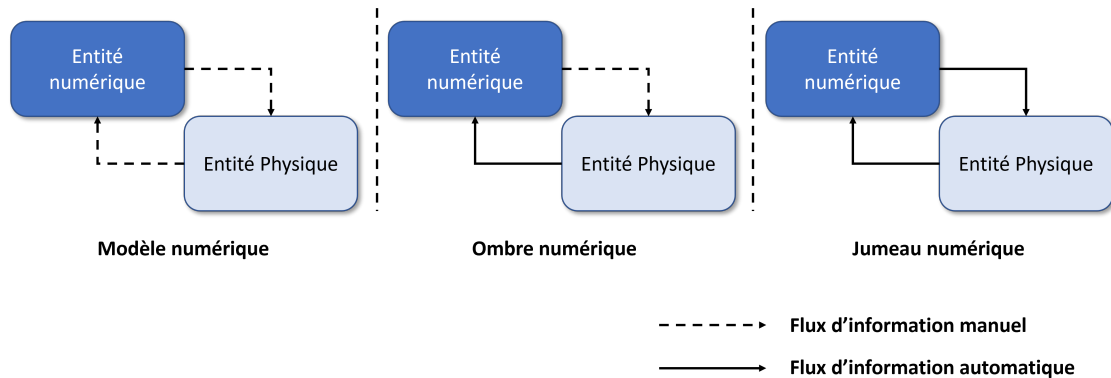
Entité numérique

Entité Physique

Modèle numérique

Entité numérique

Entité Physique

Ombre numérique

Entité numérique

Entité Physique

Jumeau numérique

Flux d’information manuel

Flux d’information automatique